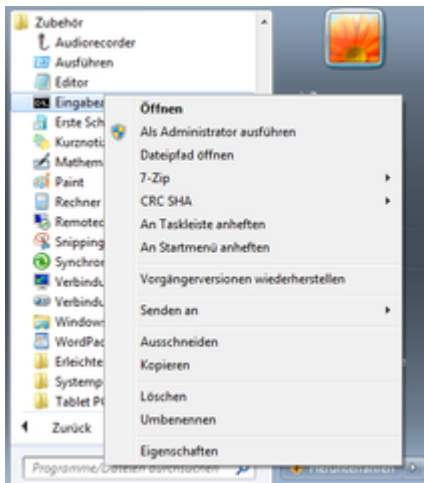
Zubehör
Audiorecorder
Ausführen
Editor
Eingabe
Erste Sch
Kurznoti
Mathem
Paint
Rechner
Remote
Snipping
Synchro
Verbindu
Verbindu
Window
WordPad
Erleichte
Systemp
Tablet P
Zurück
Programme/Dateien durchsuchen

Öffnen
Als Administrator ausführen
Dateipfad öffnen
7-Zip
CRC SHA
An Taskleiste anheften
An Startmenü anheften
Vorgängerversionen wiederherstellen
Senden an
Ausschneiden
Kopieren
Löschen
Umbenennen
Eigenschaften

Herunterfahren